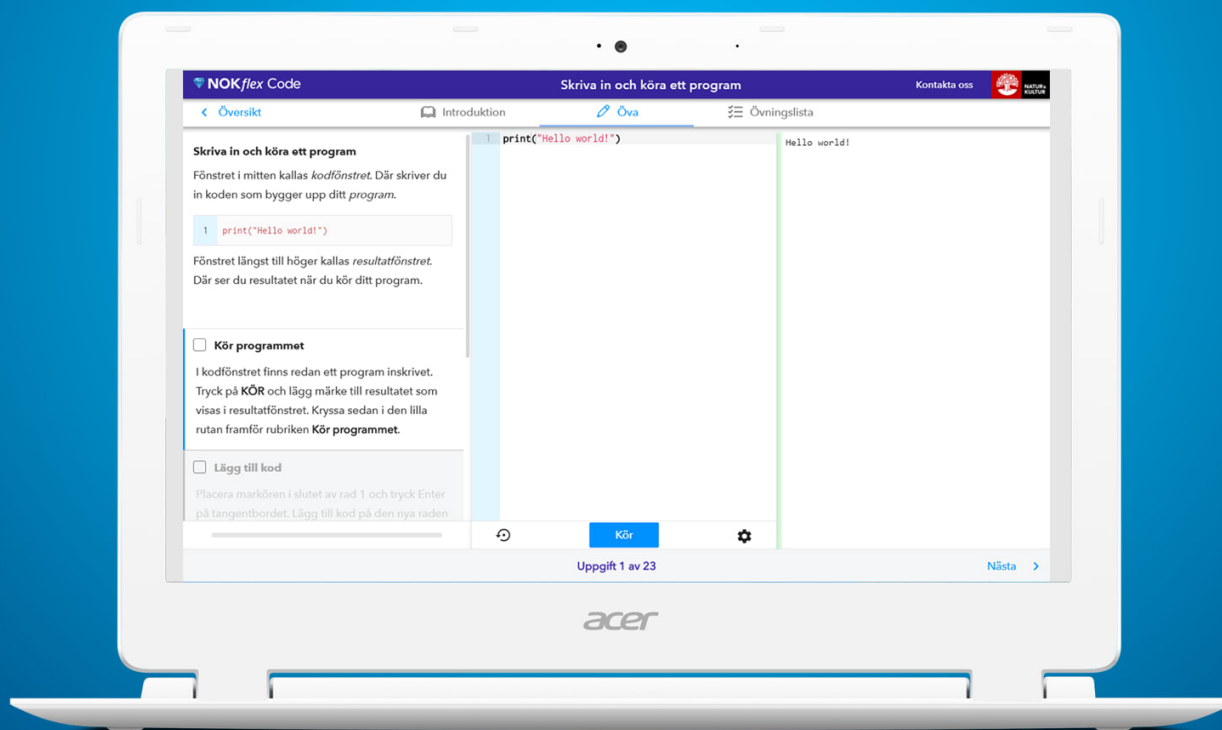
NOKflex Code

Skriva in och köra ett program

Kontakta oss

NATUR & KULTUR

Översikt

Introduktion

Öva

Övningslista

Skriva in och köra ett program

Fönstret i mitten kallas kodfönstret. Där skriver du in koden som bygger upp ditt program.

1 print("Hello world!")

Fönstret längst till höger kallas resultatfönstret. Där ser du resultatet när du kör ditt program.

Kör programmet

I kodfönstret finns redan ett program inskrivet. Tryck på KÖR och lägg märke till resultatet som visas i resultatfönstret. Kryssa sedan i den lilla rutan framför rubriken Kör programmet.

Lägg till kod

Placera markören i slutet av rad 1 och tryck Enter på tangentbordet. Lägg till kod på den nya raden

1 print("Hello world!")

Hello world!

Kör

Uppgift 1 av 23

Nästa

acer